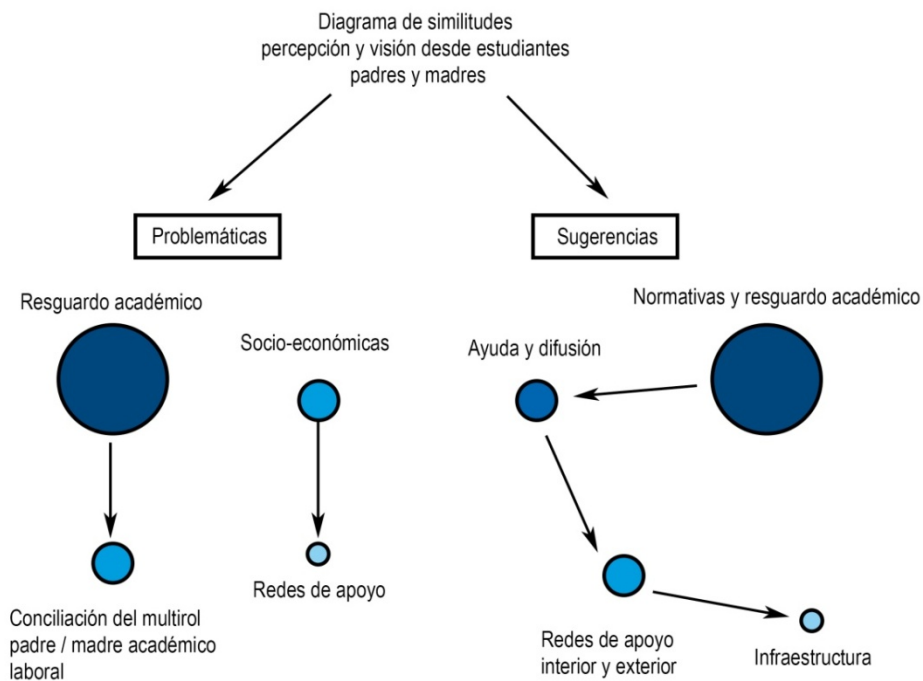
Diagrama de similitudes percepción y visión desde estudiantes padres y madres

Problemáticas

Sugerencias

Resguardo académico

Socio-económicas

Conciliación del multirol padre / madre académico laboral

Redes de apoyo

Normativas y resguardo académico

Ayuda y difusión

Redes de apoyo interior y exterior

Infraestructura